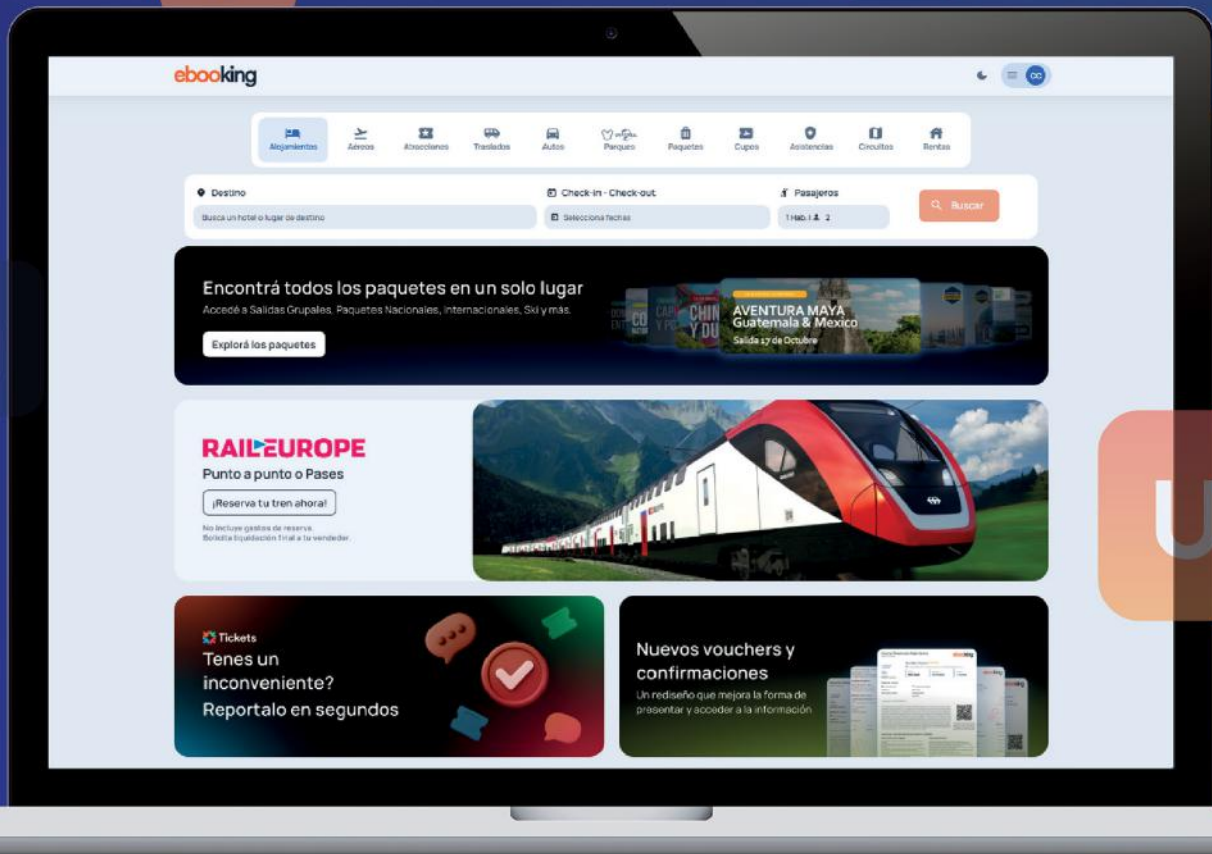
ebooking

CC

Alojamientos
Aéreos
Atracciones
Traslados
Autos
Parques
Paquetes
Cupos
Asistencias
Circuitos
Rentas

Destino
Busca un hotel o lugar de destino
Check-in - Check-out
Selecciona fechas
Pasajeros
1 Hab. | 2
Buscar

Encontrá todos los paquetes en un solo lugar
Accedé a Salidas Grupales, Paquetes Nacionales, Internacionales, Ski y más.
Explorá los paquetes

AVENTURA MAYA
Guatemala & Mexico
Salida 17 de Octubre

RAIL EUROPE
Punto a punto o Pases
¡Reserva tu tren ahora!
No incluye gastos de reserva.
Solicita liquidación final a tu vendedor.

Tickets
Tenes un inconveniente? Reportalo en segundos

Nuevos vouchers y confirmaciones
Un rediseño que mejora la forma de presentar y acceder a la información